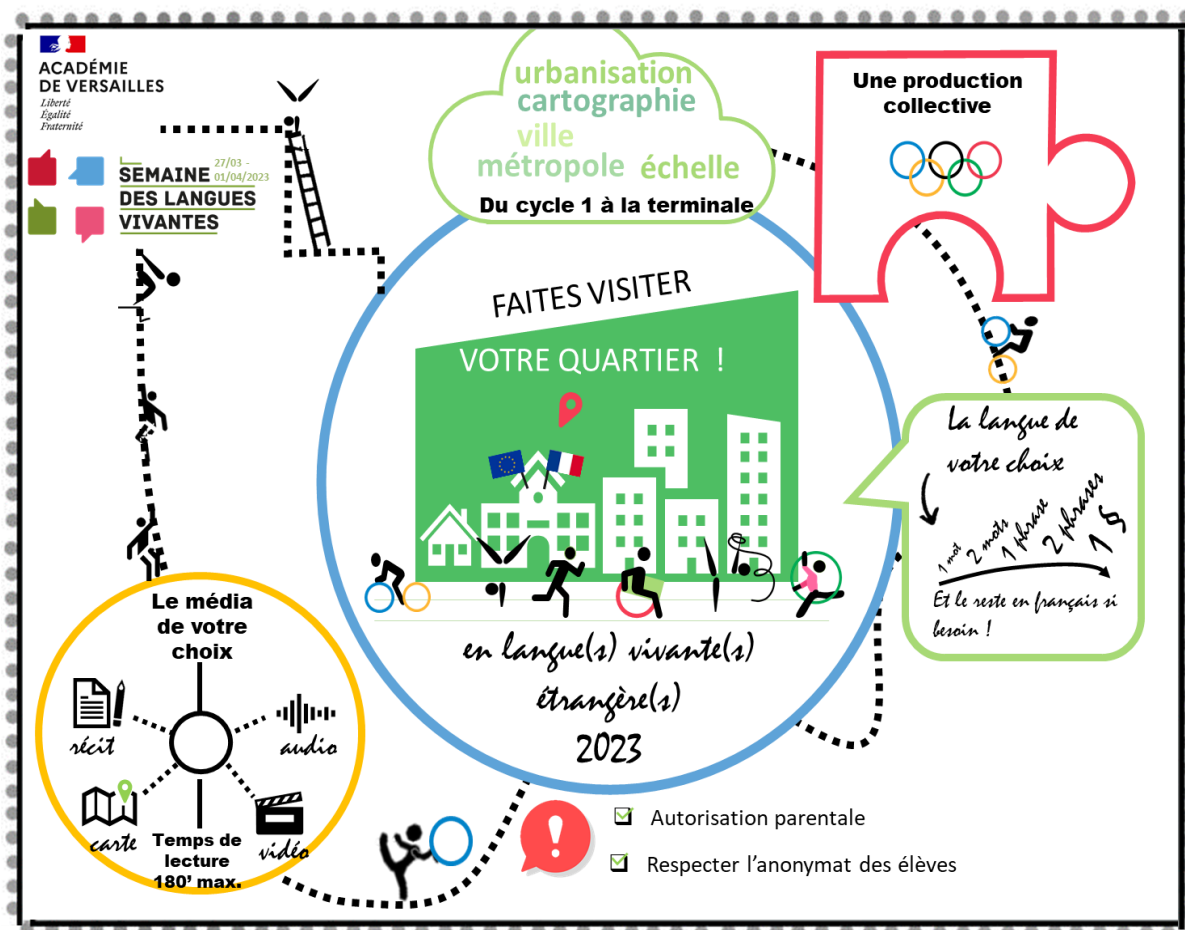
ACADÉMIE DE VERSAILLES
Liberté
Égalité
Fraternité

SEMAINE DES LANGUES VIVANTES
27/03 - 01/04/2023

urbanisation
cartographie
ville
métropole
échelle
Du cycle 1 à la terminale

Une production collective

FAITES VISITER
VOTRE QUARTIER !

en langue(s) vivante(s) étrangère(s)
2023

La langue de votre choix
1 mot
2 mots
1 phrase
2 phrases
1 §
Et le reste en français si besoin !

Le média de votre choix
récit
audio
carte
vidéo
Temps de lecture 180' max.

Autorisation parentale
Respecter l'anonymat des élèves